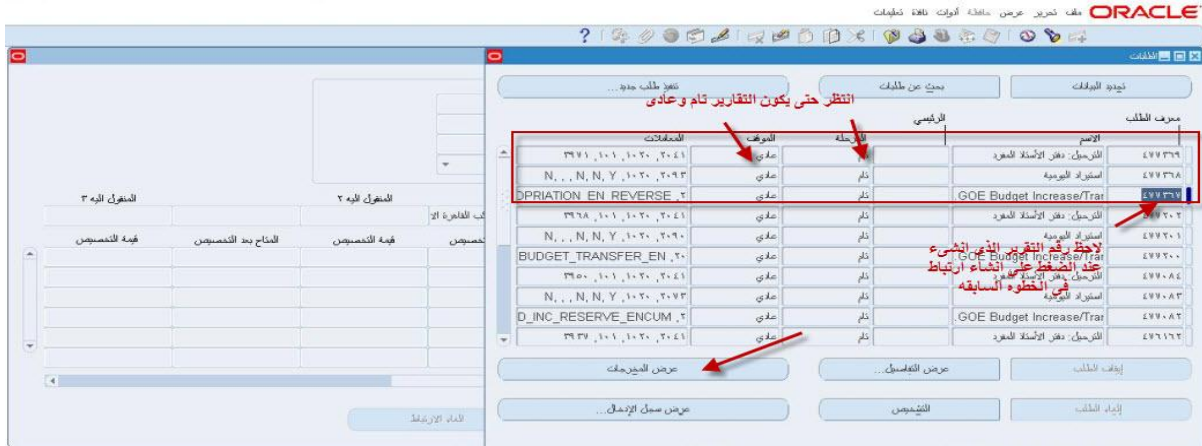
ORACLE ملف تحرير عرض حافظة أدوات نافذة تعليمات

الطلبات

تحديد البيانات | بحث عن طلبات | تنفيذ طلب جديد...

انتظر حتى يكون التقارير تام وعادى

معرف الطلب | الاسم | الرئيسي | المرحلة | الموقف | المعاملات

| معرف الطلب | الاسم | الرئيسي | المرحلة | الموقف | المعاملات |
|---|---|---|---|---|---|
| ٤٧٧٣٦٩ | الترحيل: دفتر الأستاذ المعتمد | | تام | عادي | ٢٠٤١, ١٠٢٠, ١٠١, ٣٩٧١ |
| ٤٧٧٣٦٨ | استيراد اليومية | | تام | عادي | ٢٠٩٣, ١٠٢٠, N, Y, N, , , N |
| ٤٧٧٣٦٧ | GOE Budget Increase/Trar | | تام | عادي | OPRIATION_EN_REVERSE ,٢ |
| ٤٧٧٢٠٢ | الترحيل: دفتر الأستاذ المعتمد | | تام | عادي | ٢٠٤١, ١٠٢٠, ١٠١, ٣٩٦٨ |
| ٤٧٧٢٠١ | استيراد اليومية | | تام | عادي | ٢٠٩٠, ١٠٢٠, N, Y, N, , , N |
| ٤٧٧٢٠٠ | GOE Budget Increase/Trar | | تام | عادي | BUDGET_TRANSFER_EN ,٢٠ |
| ٤٧٧٠٨٤ | الترحيل: دفتر الأستاذ المعتمد | | تام | عادي | ٢٠٤١, ١٠٢٠, ١٠١, ٣٩٥٠ |
| ٤٧٧٠٨٣ | استيراد اليومية | | تام | عادي | ٢٠٧٣, ١٠٢٠, N, Y, N, , , N |
| ٤٧٧٠٨٢ | GOE Budget Increase/Trar | | تام | عادي | D_INC_RESERVE_ENCUM ,٢ |
| ٤٧٦١٦٢ | الترحيل: دفتر الأستاذ المعتمد | | تام | عادي | ٢٠٤١, ١٠٢٠, ١٠١, ٣٩٣٧ |

لاحظ رقم التقرير الذي انشىء عند الضغط على انشاء ارتباط في الخطوة السابقه

إيقاف الطلب | عرض التفاصيل... | عرض المخرجات
إلغاء الطلب | التشخيص | عرض سجل الإدخال...

المنقول اليه ٢ | المنقول اليه ٣
قيمة التخصيص | المتاح بعد التخصيص | قيمة التخصيص
القاهرة الإ
تخصيص

ألغاء الارتباط